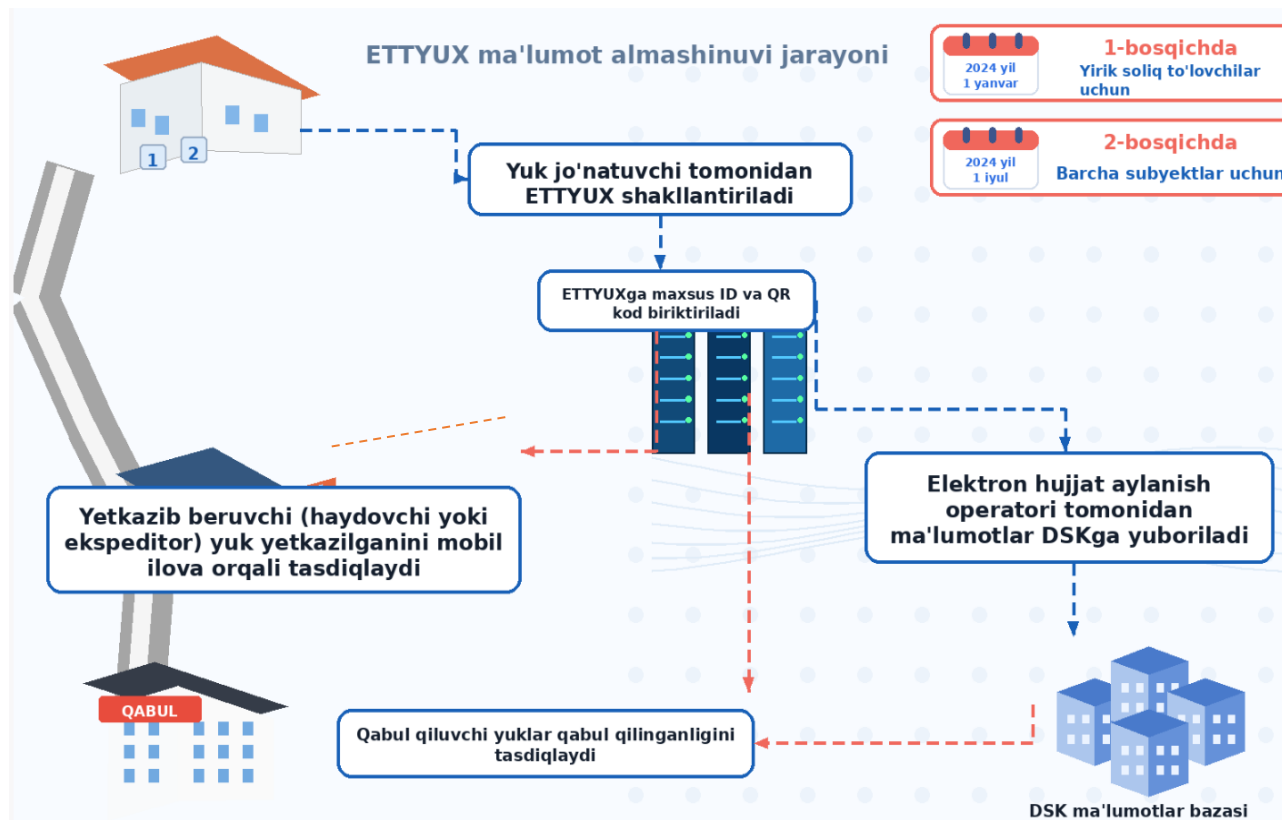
ETTYUX ma'lumot almashinuvi jarayoni

2024 yil
1 yanvar

1-bosqichda
Yirik soliq to'lovchilar uchun

2024 yil
1 iyul

2-bosqichda
Barcha subyektlar uchun

1 2

Yuk jo'natuvchi tomonidan ETTYUX shakllantiriladi

ETTYUXga maxsus ID va QR kod biriktiriladi

Yetkazib beruvchi (haydovchi yoki ekspeditor) yuk yetkazilganini mobil ilova orqali tasdiqlaydi

Elektron hujjat aylanish operatori tomonidan ma'lumotlar DSKga yuboriladi

QABUL

Qabul qiluvchi yuklar qabul qilinganligini tasdiqlaydi

DSK ma'lumotlar bazasi